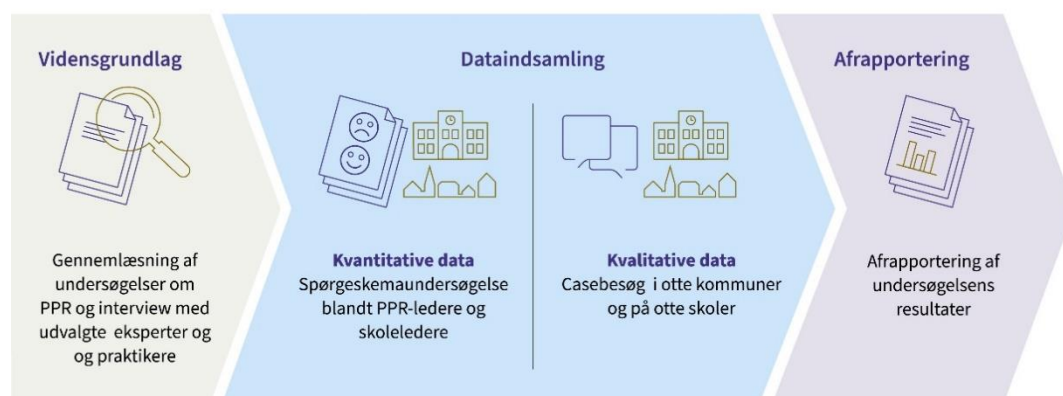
Vidensgrundlag

Gennemlæsning af undersøgelser om PPR og interview med udvalgte eksperter og og praktikere

Dataindsamling

Kvantitative data
Spørgeskemaundersøgelse blandt PPR-ledere og skoleledere

Kvalitative data
Casebesøg i otte kommuner og på otte skoler

Afrapportering

Afrapportering af undersøgelsens resultater